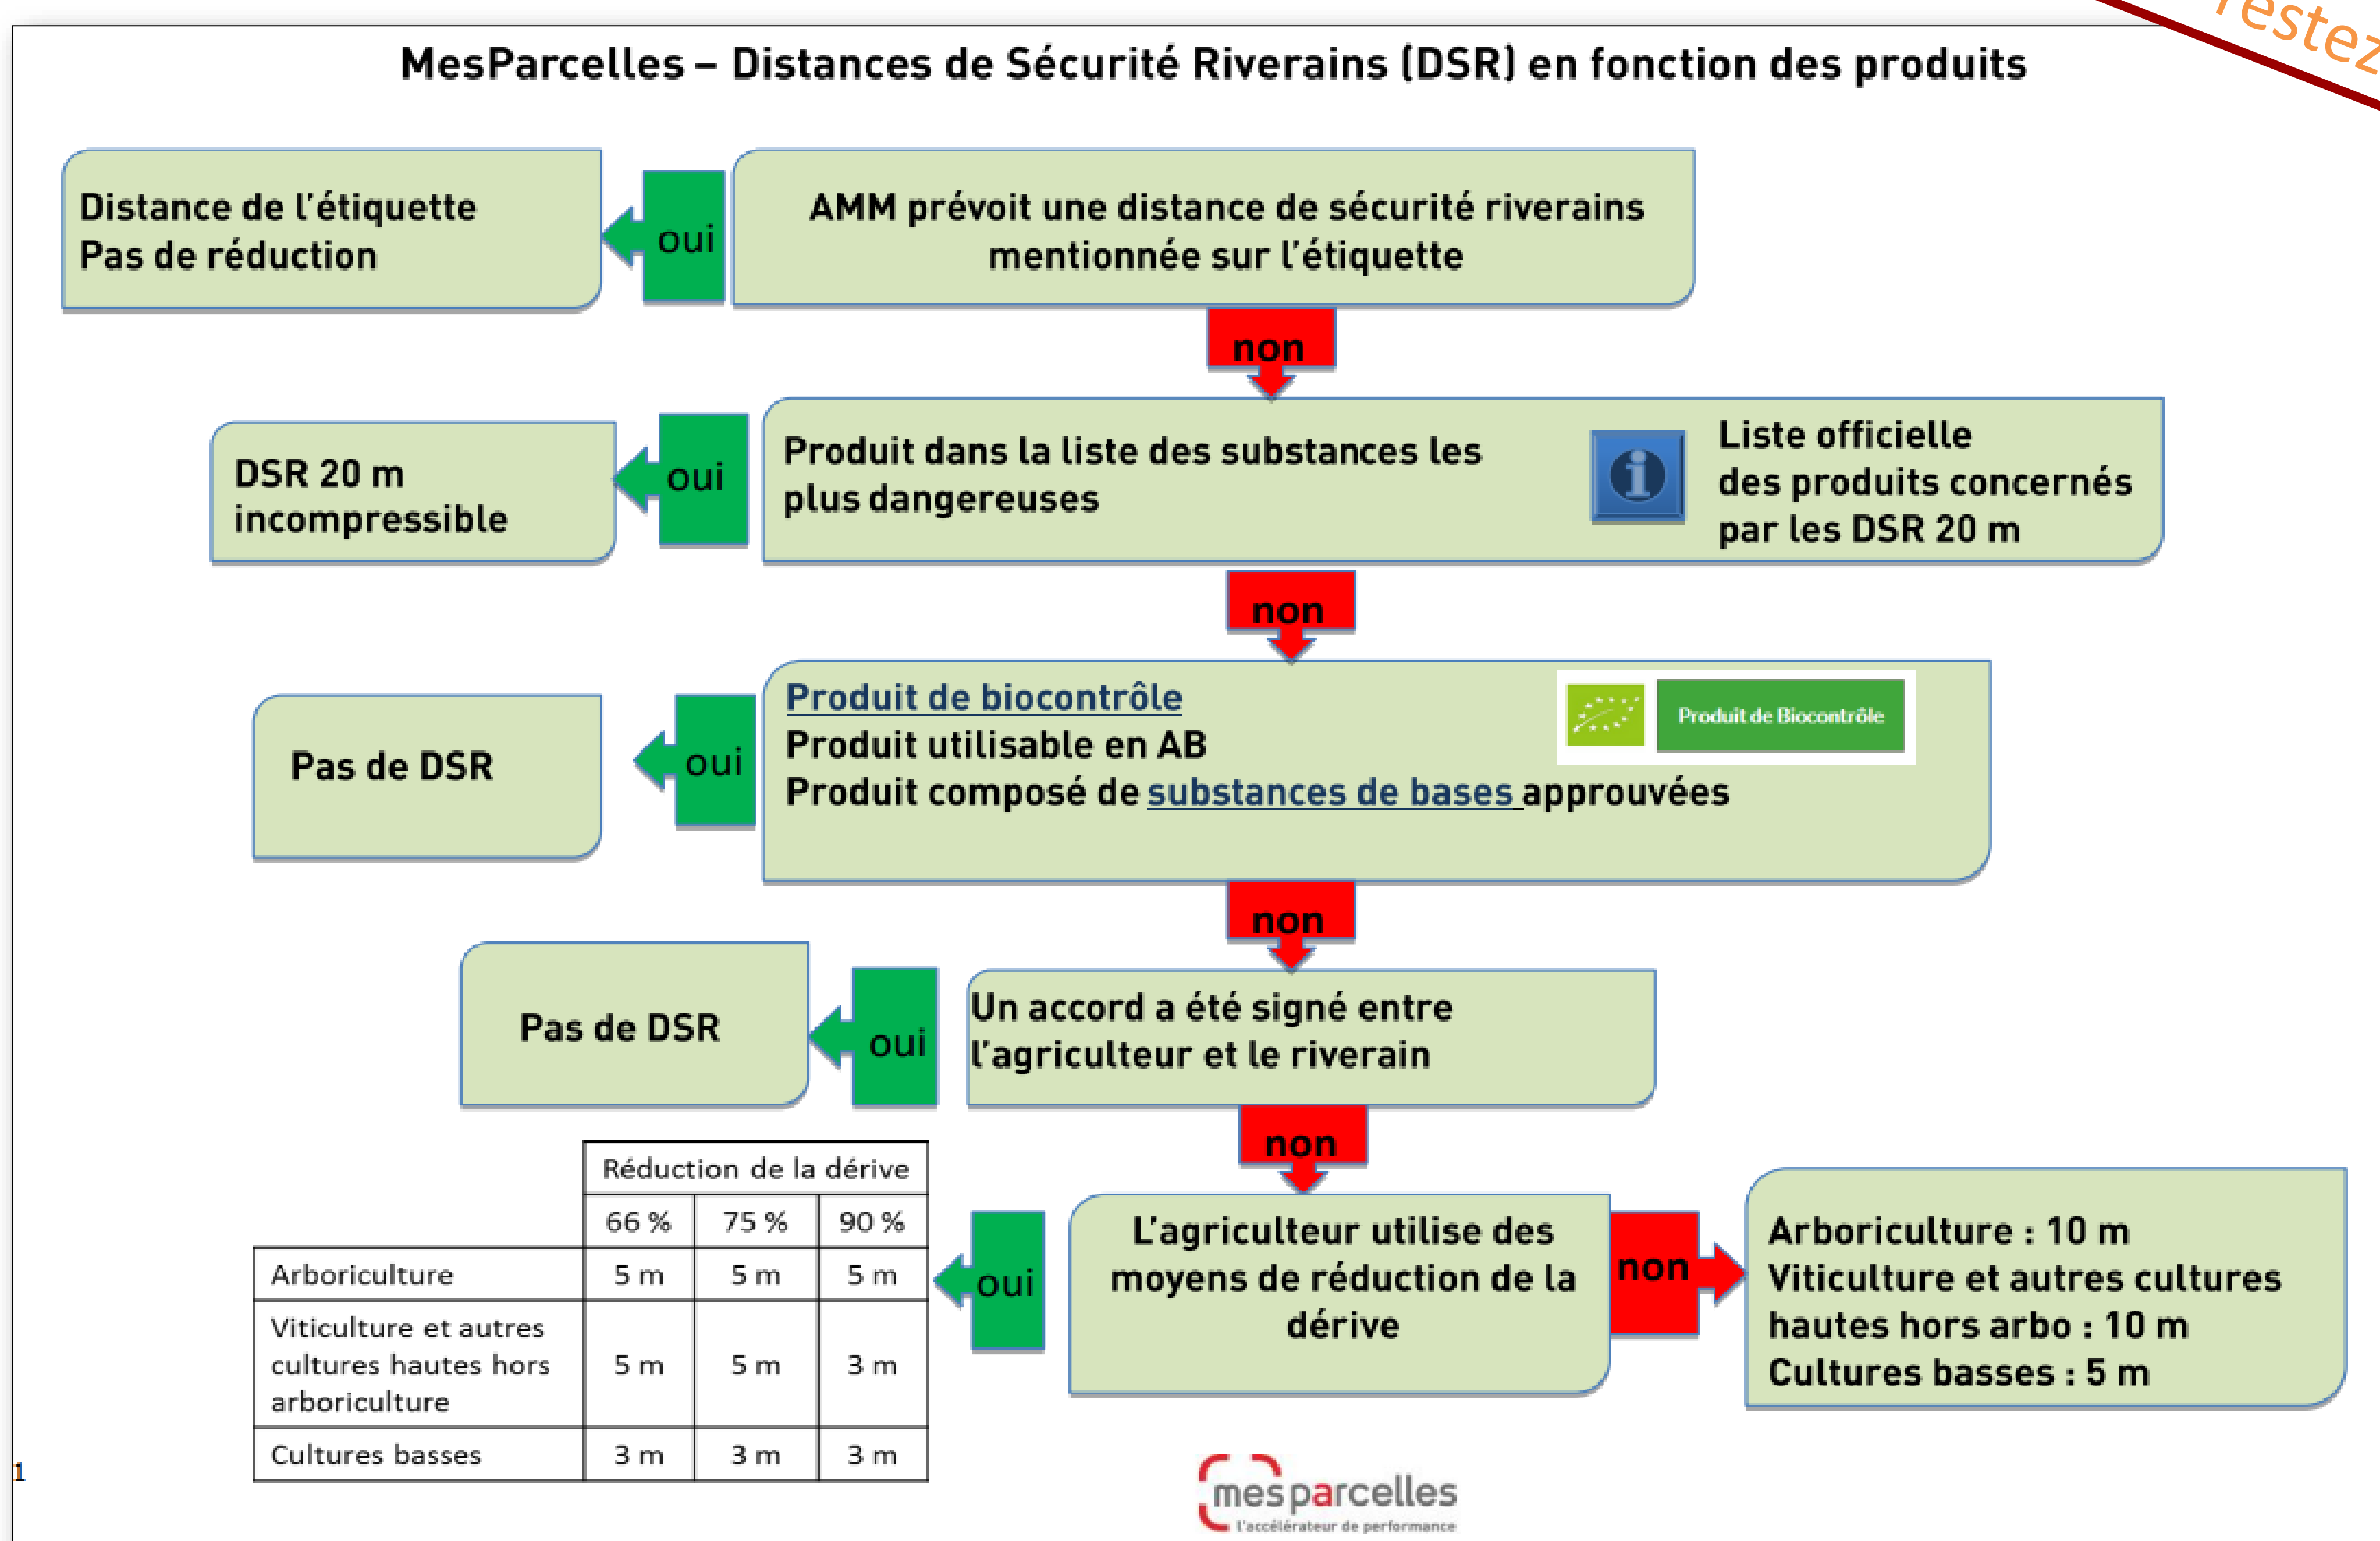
Testez

MesParcelles – Distances de Sécurité Riverains (DSR) en fonction des produits

AMM prévoit une distance de sécurité riverains mentionnée sur l'étiquette

oui

Distance de l'étiquette
Pas de réduction

non

Produit dans la liste des substances les plus dangereuses

Liste officielle des produits concernés par les DSR 20 m

oui

DSR 20 m incompressible

non

Produit de biocontrôle
Produit utilisable en AB
Produit composé de substances de bases approuvées

Produit de Biocontrôle

oui

Pas de DSR

non

Un accord a été signé entre l'agriculteur et le riverain

oui

Pas de DSR

non

L'agriculteur utilise des moyens de réduction de la dérive

oui

| | Réduction de la dérive | | |
|---|---|---|---|
| | 66 % | 75 % | 90 % |
| Arboriculture | 5 m | 5 m | 5 m |
| Viticulture et autres cultures hautes hors arboriculture | 5 m | 5 m | 3 m |
| Cultures basses | 3 m | 3 m | 3 m |

non

Arboriculture : 10 m
Viticulture et autres cultures hautes hors arbo : 10 m
Cultures basses : 5 m

1

mesparcelles
l'accélérateur de performance